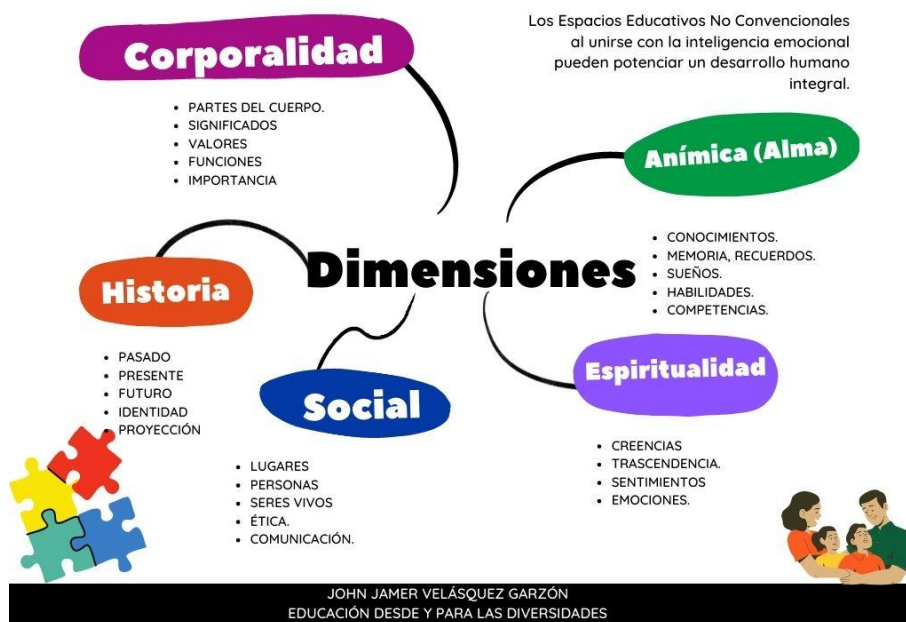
Los Espacios Educativos No Convencionales al unirse con la inteligencia emocional pueden potenciar un desarrollo humano integral.

Corporalidad

- PARTES DEL CUERPO.
- SIGNIFICADOS
- VALORES
- FUNCIONES
- IMPORTANCIA

Anímica (Alma)

- CONOCIMIENTOS.
- MEMORIA, RECUERDOS.
- SUEÑOS.
- HABILIDADES.
- COMPETENCIAS.

Dimensiones

Historia

- PASADO
- PRESENTE
- FUTURO
- IDENTIDAD
- PROYECCIÓN

Social

- LUGARES
- PERSONAS
- SERES VIVOS
- ÉTICA.
- COMUNICACIÓN.

Espiritualidad

- CREENCIAS
- TRASCENDENCIA.
- SENTIMIENTOS
- EMOCIONES.

JOHN JAMER VELÁSQUEZ GARZÓN
EDUCACIÓN DESDE Y PARA LAS DIVERSIDADES